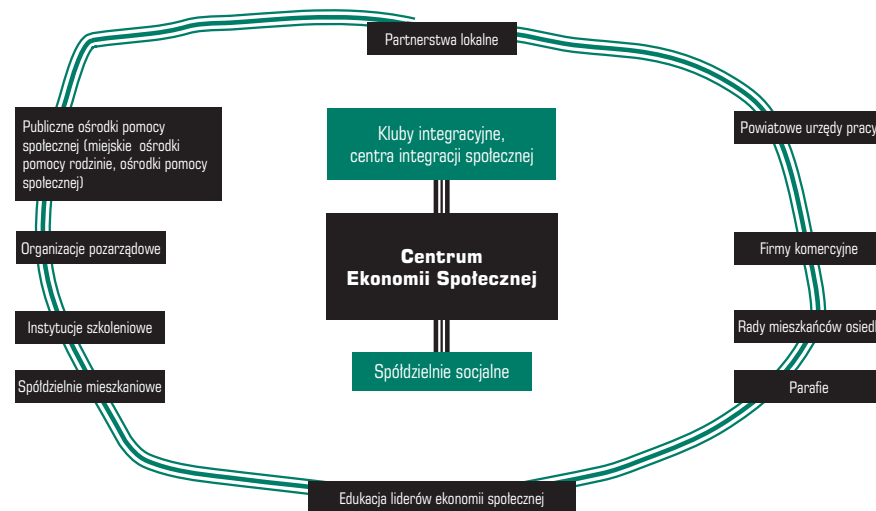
Partnerstwa lokalne

Publiczne ośrodki pomocy społecznej (miejskie ośrodki pomocy rodzinie, ośrodki pomocy społecznej)

Organizacje pozarządowe

Instytucje szkoleniowe

Spółdzielnie mieszkaniowe

Kluby integracyjne, centra integracji społecznej

Centrum Ekonomii Społecznej

Spółdzielnie socjalne

Powiatowe urzędy pracy

Firmy komercyjne

Rady mieszkańców osiedl

Parafie

Edukacja liderów ekonomii społecznej